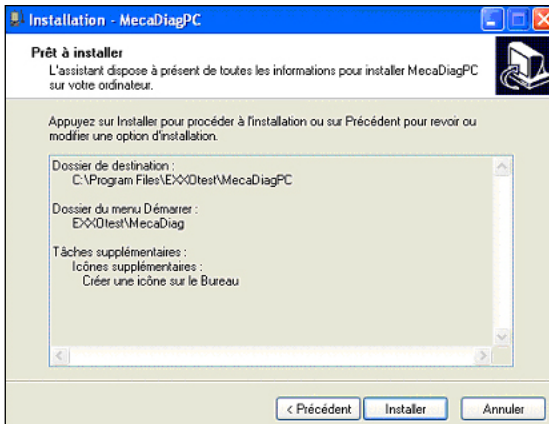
Installation - MecaDiagPC

Prêt à installer
L'assistant dispose à présent de toutes les informations pour installer MecaDiagPC sur votre ordinateur.

Appuyez sur Installer pour procéder à l'installation ou sur Précédent pour revoir ou modifier une option d'installation.

Dossier de destination :
C:\Program Files\EXXOtest\MecaDiagPC

Dossier du menu Démarrer :
EXXOtest\MecaDiag

Tâches supplémentaires :
Icônes supplémentaires :
Créer une icône sur le Bureau

< Précédent
Installer
Annuler